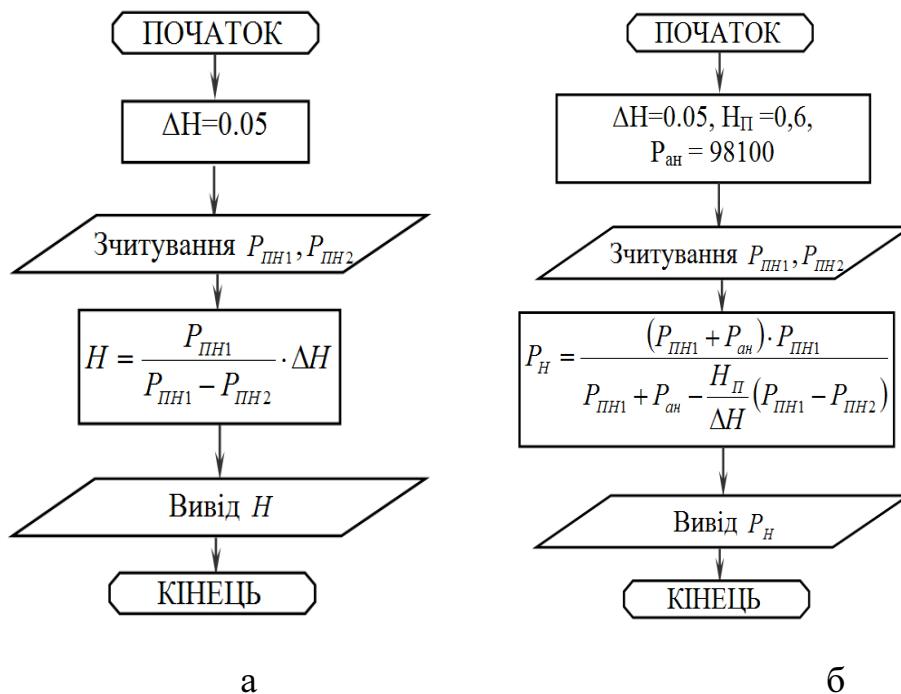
ПОЧАТОК

$\Delta H=0.05$

Зчитування $P_{ПН1}, P_{ПН2}$

$H = \frac{P_{ПН1}}{P_{ПН1} - P_{ПН2}} \cdot \Delta H$

Вивід $H$

КІНЕЦЬ

а

ПОЧАТОК

$\Delta H=0.05$, $H_П =0,6$, $P_{ан} = 98100$

Зчитування $P_{ПН1}, P_{ПН2}$

$P_Н = \frac{(P_{ПН1} + P_{ан}) \cdot P_{ПН1}}{P_{ПН1} + P_{ан} - \frac{H_П}{\Delta H}(P_{ПН1} - P_{ПН2})}$

Вивід $P_Н$

КІНЕЦЬ

б